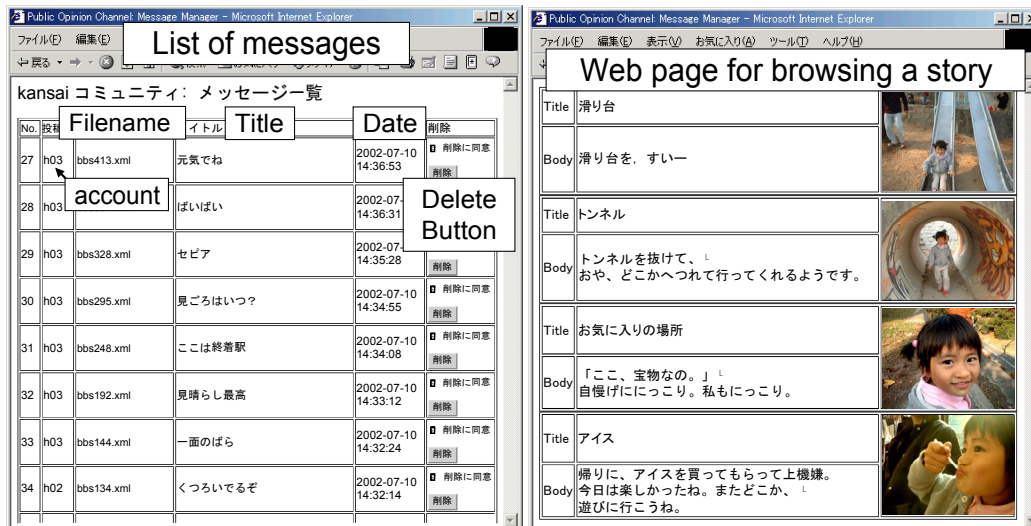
Public Opinion Channel: Message Manager - Microsoft Internet Explorer

ファイル(F) 編集(E)

List of messages

kansai コミュニティ: メッセージ一覧

| No. | 投稿 | Filename | Title | Date | 削除 |
|---|---|---|---|---|---|
| 27 | h03 | bbs413.xml | 元気でね | 2002-07-10 14:36:53 | 削除に同意 削除 |
| 28 | h03 | | ばいばい | 2002-07- 14:36:31 | |
| 29 | h03 | bbs328.xml | セピア | 2002-07- 14:35:28 | 削除 |
| 30 | h03 | bbs295.xml | 見ごろはいつ? | 2002-07-10 14:34:55 | 削除に同意 削除 |
| 31 | h03 | bbs248.xml | ここは終着駅 | 2002-07-10 14:34:08 | 削除に同意 削除 |
| 32 | h03 | bbs192.xml | 見晴らし最高 | 2002-07-10 14:33:12 | 削除に同意 削除 |
| 33 | h03 | bbs144.xml | 一面のばら | 2002-07-10 14:32:24 | 削除に同意 削除 |
| 34 | h02 | bbs134.xml | くつろいでるぞ | 2002-07-10 14:32:14 | 削除に同意 削除 |

account

Delete Button

Public Opinion Channel: Message Manager - Microsoft Internet Explorer

ファイル(F) 編集(E) 表示(V) お気に入り(A) ツール(T) ヘルプ(H)

Web page for browsing a story

| | |
|---|---|
| Title | 滑り台 |
| Body | 滑り台を, すいー |
| Title | トンネル |
| Body | トンネルを抜けて、 おや、どこかへつれて行ってくれるようです。 |
| Title | お気に入りの場所 |
| Body | 「ここ、宝物なの。」 自慢げににっこり。私もにっこり。 |
| Title | アイス |
| Body | 帰りに、アイスを買ってもらって上機嫌。 今日は楽しかったね。またどこか、 遊びに行こうね。 |